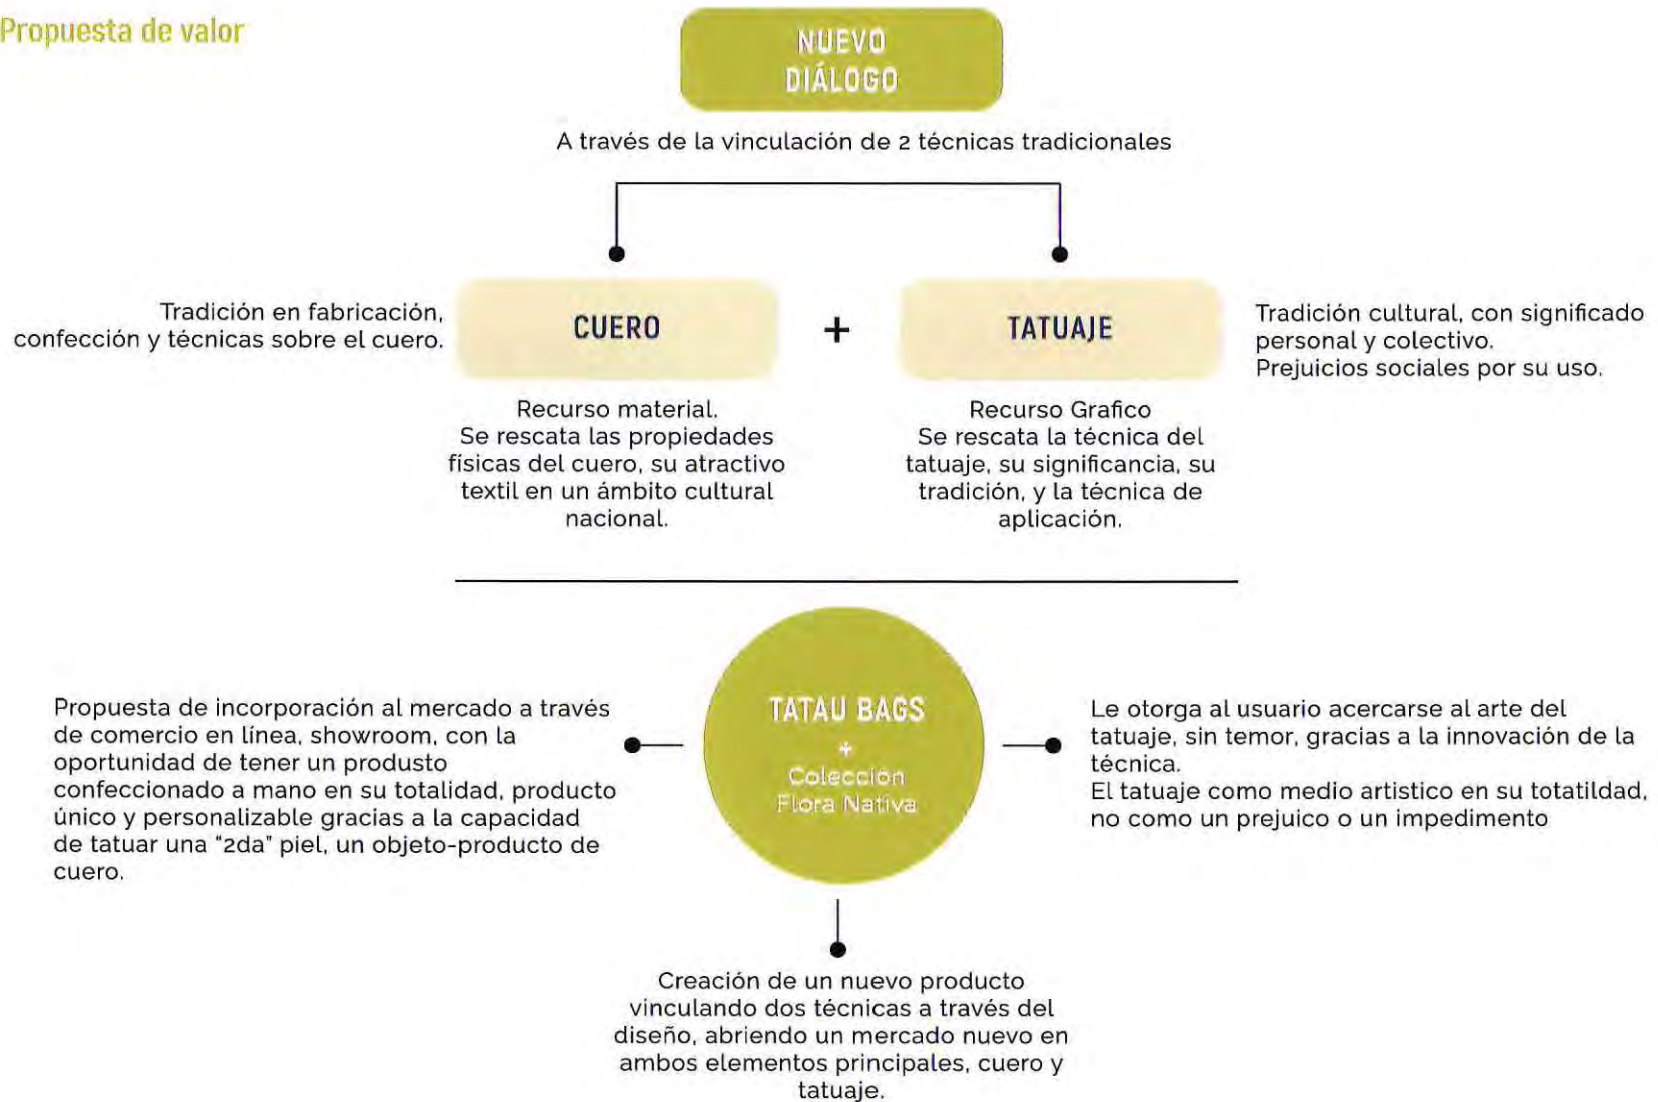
Propuesta de valor

NUEVO DIÁLOGO

A través de la vinculación de 2 técnicas tradicionales

Tradición en fabricación, confección y técnicas sobre el cuero.

CUERO

+

TATUAJE

Tradición cultural, con significado personal y colectivo.
Prejuicios sociales por su uso.

Recurso material.
Se rescata las propiedades fisicas del cuero, su atractivo textil en un ámbito cultural nacional.

Recurso Grafico
Se rescata la técnica del tatuaje, su significancia, su tradición, y la técnica de aplicación.

Propuesta de incorporación al mercado a través de comercio en línea, showroom, con la oportunidad de tener un produsto confeccionado a mano en su totalidad, producto único y personalizable gracias a la capacidad de tatuar una "2da" piel, un objeto-producto de cuero.

TATAU BAGS
+
Colección Flora Nativa

Le otorga al usuario acercarse al arte del tatuaje, sin temor, gracias a la innovación de la técnica.
El tatuaje como medio artistico en su totatildad, no como un prejuico o un impedimento

Creación de un nuevo producto vinculando dos técnicas a través del diseño, abriendo un mercado nuevo en ambos elementos principales, cuero y tatuaje.